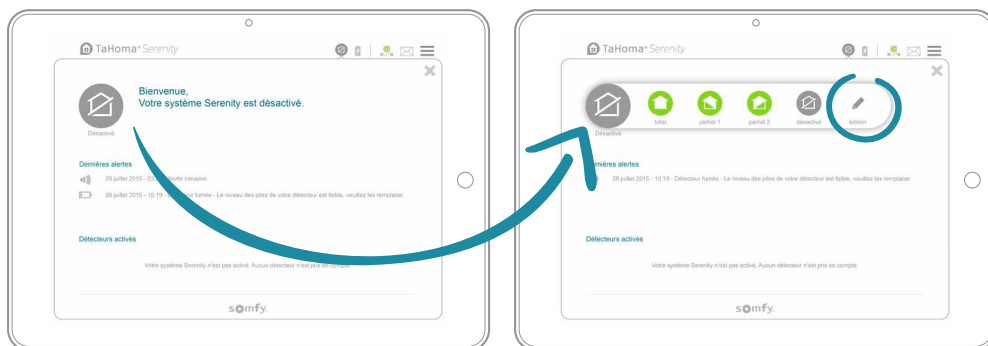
TaHoma® Serenity

Désactivé

Bienvenue,
Votre système Serenity est désactivé.

Dernières alertes

29 juillet 2015 - 23:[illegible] alerte intrusion

26 juillet 2015 - 10:19 - Détecteur fumée - Le niveau des piles de votre détecteur est faible, veuillez les remplacer.

Détecteurs activés

Votre système Serenity n'est pas activé. Aucun détecteur n'est pris en compte.

somfy.

TaHoma® Serenity

Désactivé

total

partiel 1

partiel 2

désactivé

édition

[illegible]nières alertes

26 juillet 2015 - 10:19 - Détecteur fumée - Le niveau des piles de votre détecteur est faible, veuillez les remplacer.

Détecteurs activés

Votre système Serenity n'est pas activé. Aucun détecteur n'est pris en compte.

somfy.